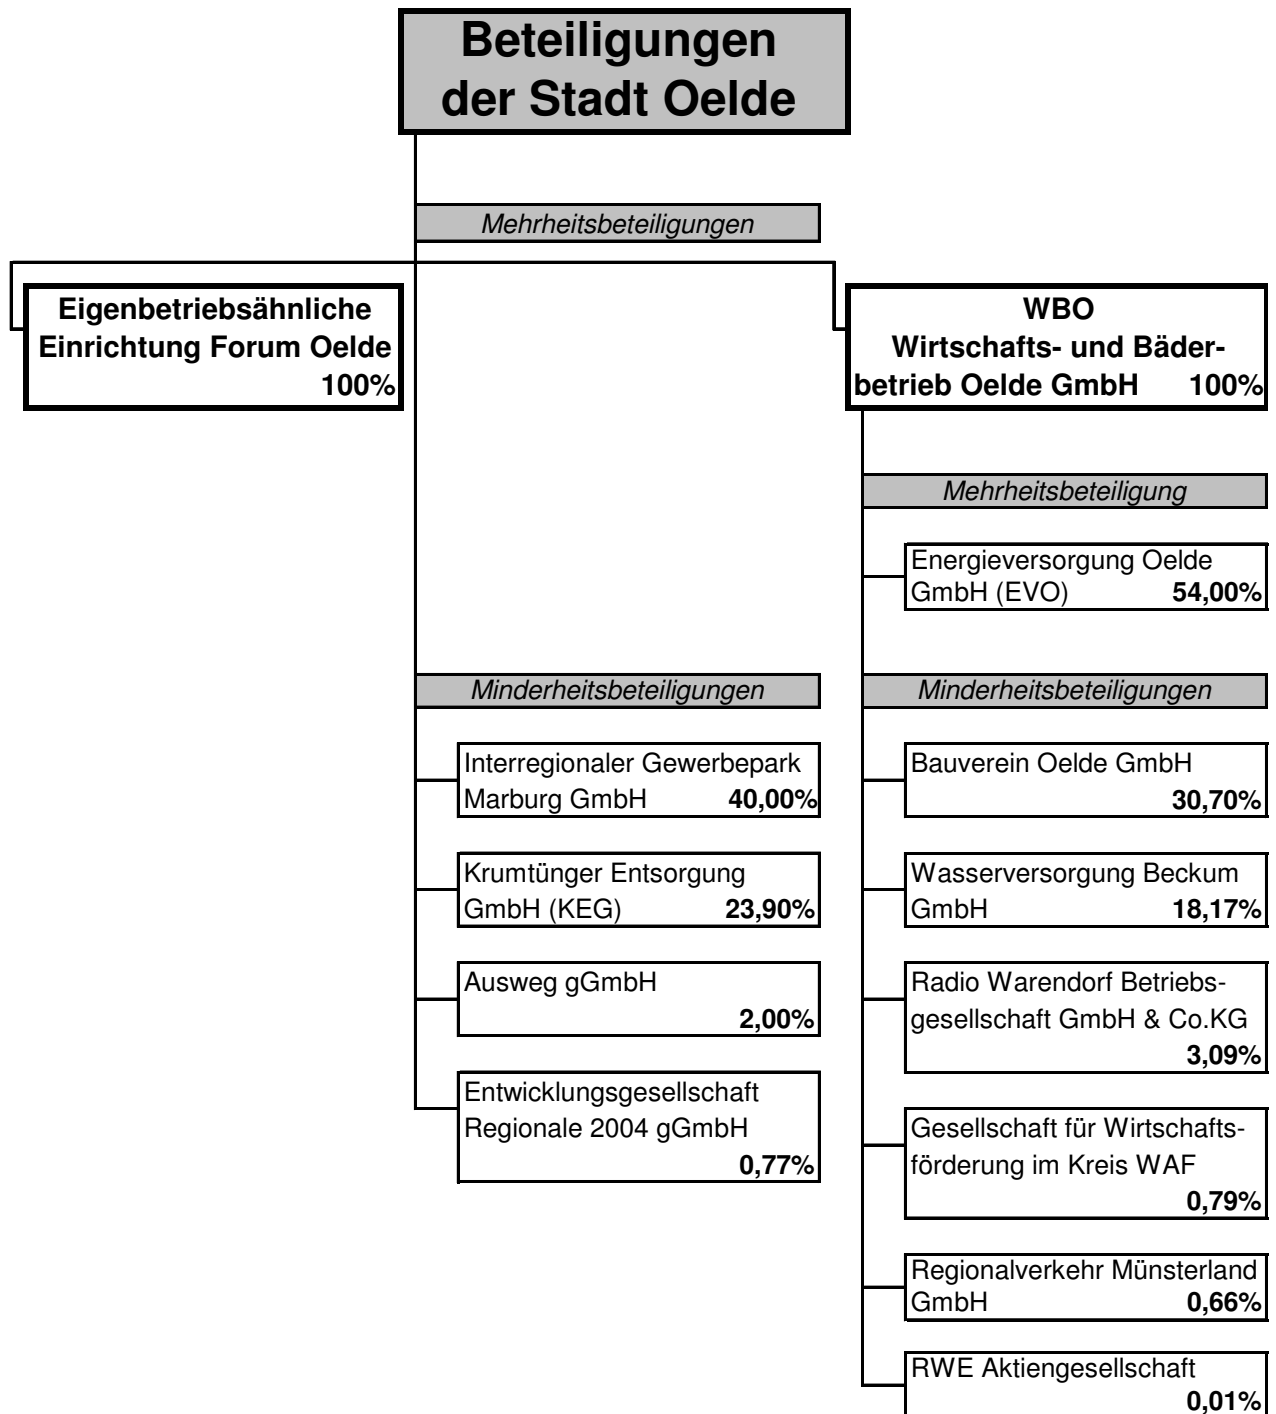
Beteiligungen der Stadt Oelde

Mehrheitsbeteiligungen

Eigenbetriebsähnliche Einrichtung Forum Oelde 100%

WBO
Wirtschafts- und Bäderbetrieb Oelde GmbH 100%

Mehrheitsbeteiligung

Energieversorgung Oelde GmbH (EVO) 54,00%

Minderheitsbeteiligungen

Interregionaler Gewerbepark Marburg GmbH 40,00%

Krumtünger Entsorgung GmbH (KEG) 23,90%

Ausweg gGmbH 2,00%

Entwicklungsgesellschaft Regionale 2004 gGmbH 0,77%

Minderheitsbeteiligungen

Bauverein Oelde GmbH 30,70%

Wasserversorgung Beckum GmbH 18,17%

Radio Warendorf Betriebsgesellschaft GmbH & Co.KG 3,09%

Gesellschaft für Wirtschaftsförderung im Kreis WAF 0,79%

Regionalverkehr Münsterland GmbH 0,66%

RWE Aktiengesellschaft 0,01%